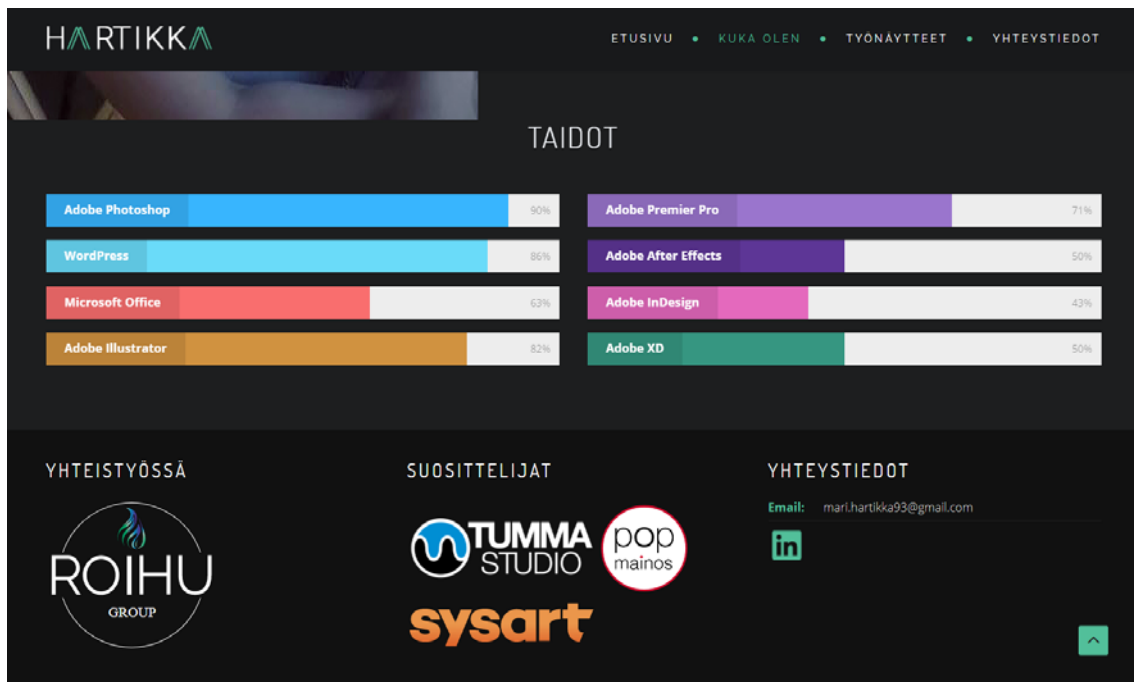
HARTIKKA

ETUSIVU • KUKA OLEN • TYÖNÄYTTEET • YHTEYSTIEDOT

TAIDOT

Adobe Photoshop 90%

WordPress 86%

Microsoft Office 63%

Adobe Illustrator 82%

Adobe Premier Pro 71%

Adobe After Effects 50%

Adobe InDesign 43%

Adobe XD 50%

YHTEISTYÖSSÄ

ROIHU GROUP

SUOSITTELIJAT

TUMMA STUDIO

pop mainos

sysart

YHTEYSTIEDOT

Email: mari.hartikka93@gmail.com

in